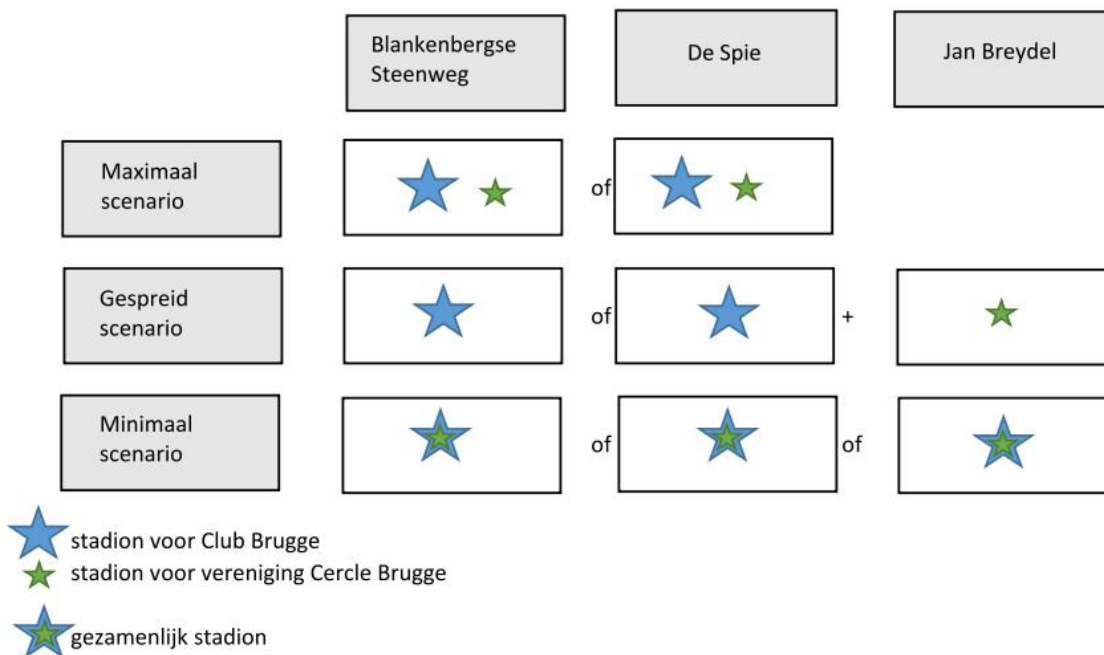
Blankenbergse Steenweg

De Spie

Jan Breydel

Maximaal scenario

of

Gespreid scenario

of

+

Minimaal scenario

of

of

stadion voor Club Brugge

stadion voor vereniging Cercle Brugge

gezamenlijk stadion